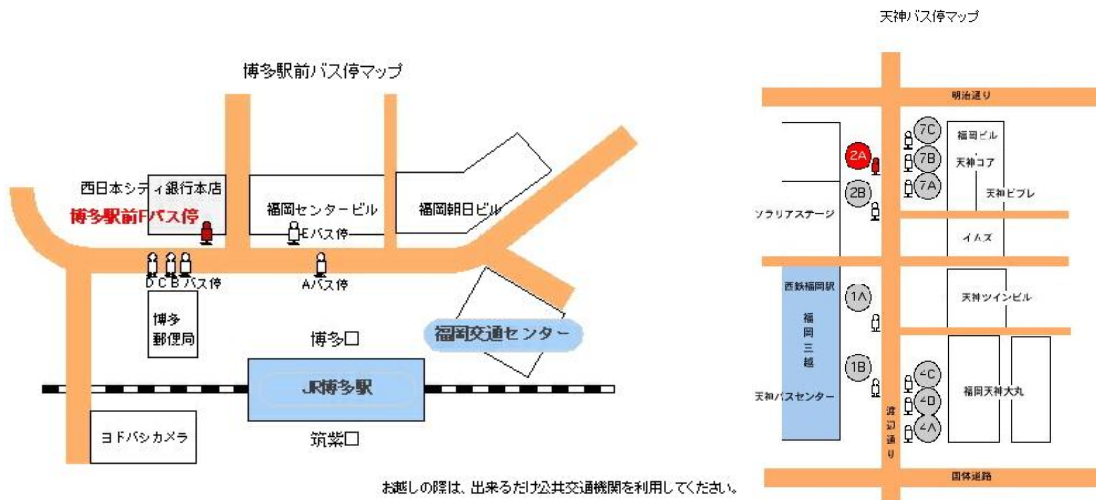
博多駅前バス停マップ

西日本シティ銀行本店
博多駅前Fバス停
福岡センタービル
福岡朝日ビル
Eバス停
D C B バス停
Aバス停
博多郵便局
博多口
福岡交通センター
JR博多駅
ヨドバシカメラ
筑紫口

天神バス停マップ

明治通り
7C
福岡ビル
2A
7B
天神コア
7A
2B
天神ビブレ
ソラリアステージ
イムズ
西鉄福岡駅
1A
福岡三越
天神ツインビル
1B
4C
天神バスセンター
4D
福岡天神大丸
4A
渡辺通り
国体道路

お越しの際は、出来るだけ公共交通機関を利用してください。